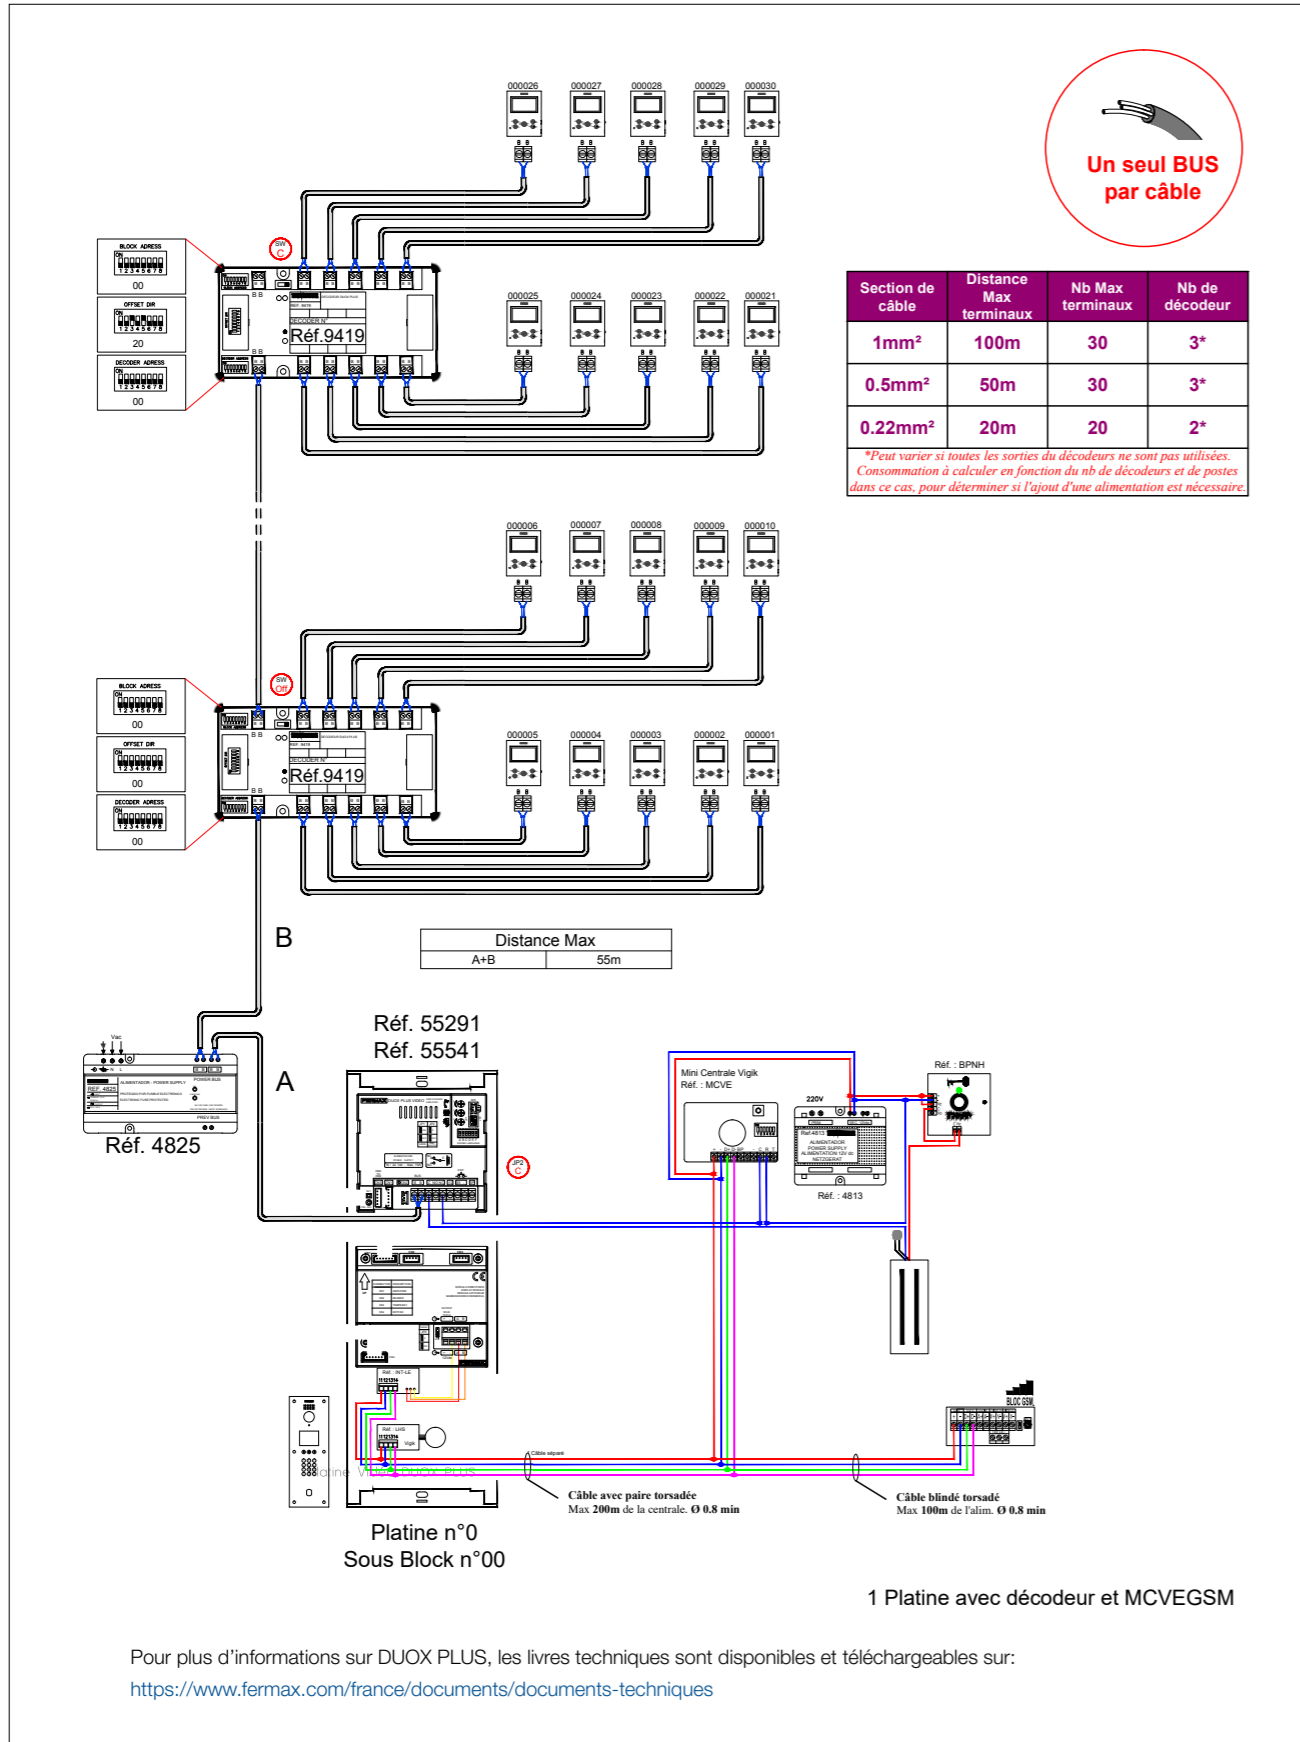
Un seul BUS par câble

000026 000027 000028 000029 000030

BLOCK ADRESS
00
OFFSET DIR
20
DECODER ADRESS
00

SW C

Réf.9419

000025 000024 000023 000022 000021

| Section de câble | Distance Max terminaux | Nb Max terminaux | Nb de décodeur |
|---|---|---|---|
| 1mm² | 100m | 30 | 3* |
| 0.5mm² | 50m | 30 | 3* |
| 0.22mm² | 20m | 20 | 2* |

*Peut varier si toutes les sorties du décodeurs ne sont pas utilisées. Consommation à calculer en fonction du nb de décodeurs et de postes dans ce cas, pour déterminer si l'ajout d'une alimentation est nécessaire.

000006 000007 000008 000009 000010

BLOCK ADRESS
00
OFFSET DIR
00
DECODER ADRESS
00

SW Off

Réf.9419

000005 000004 000003 000002 000001

B

| Distance Max | |
|---|---|
| A+B | 55m |

Réf. 55291
Réf. 55541

A

Réf. 4825

JP2 C

Mini Centrale Vigik
Réf. : MCVE

220V

Réf. : 4813

Réf. : BPNH

BLOC GSM

Câble séparé

Câble avec paire torsadée
Max 200m de la centrale. Ø 0.8 min

Câble blindé torsadé
Max 100m de l'alim. Ø 0.8 min

Platine n°0
Sous Block n°00

1 Platine avec décodeur et MCVEGSM

Pour plus d'informations sur DUOX PLUS, les livres techniques sont disponibles et téléchargeables sur:
https://www.fermax.com/france/documents/documents-techniques